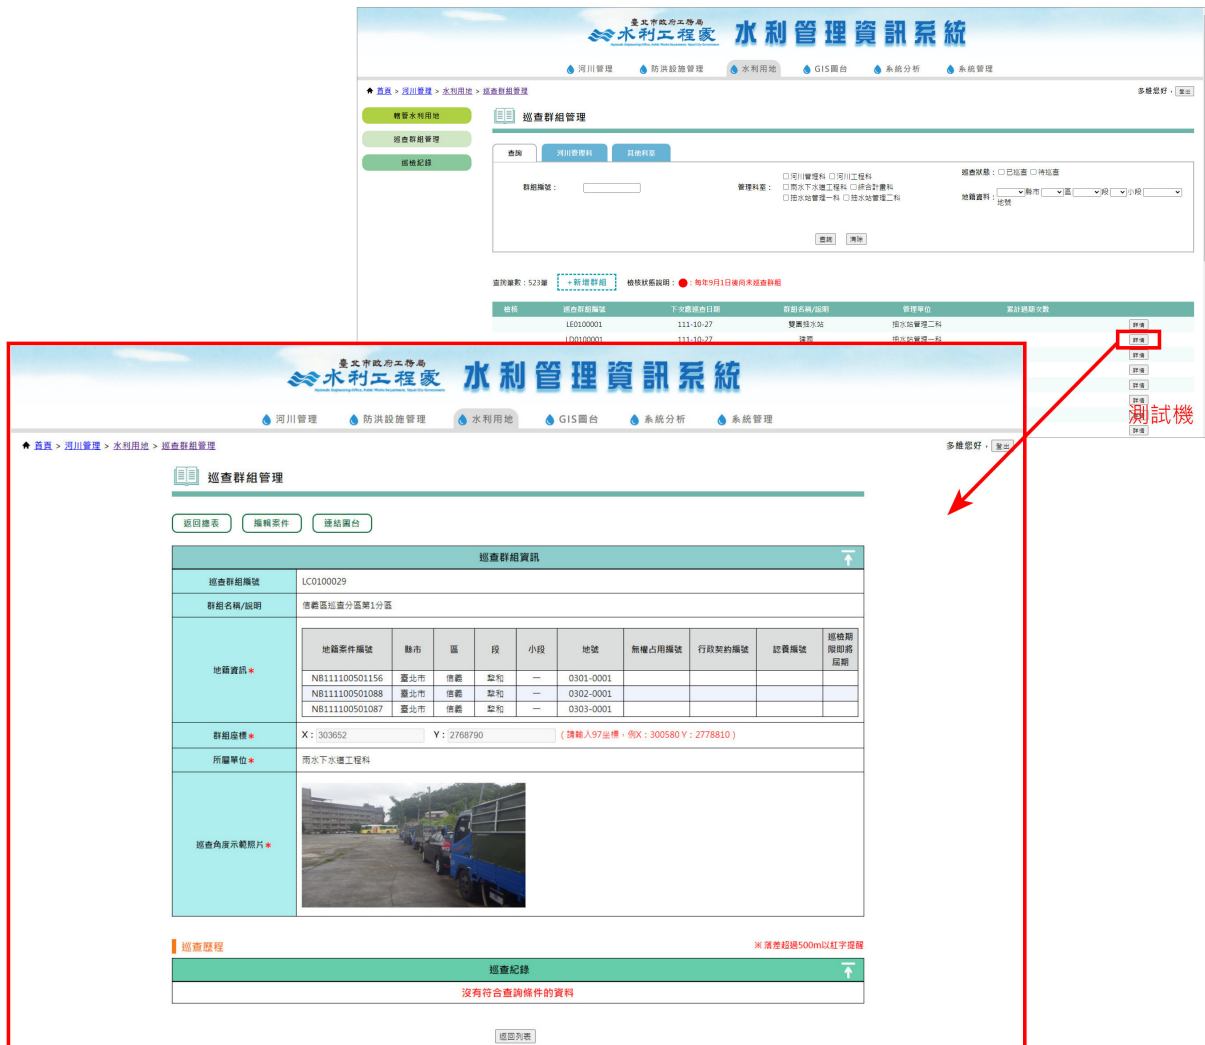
臺北市政府工務局
水利工程處
水利管理資訊系統

河川管理　防洪設施管理　水利用地　GIS圖台　系統分析　系統管理

首頁 > 河川管理 > 水利用地 > 巡查群組管理

多維您好，登出

轄管水利用地
巡查群組管理
巡檢紀錄

巡查群組管理

查詢　河川管理科　其他科室

群組編號：

管理科室：☐河川管理科 ☐河川工程科 ☐雨水下水道工程科 ☐綜合計畫科 ☐抽水站管理一科 ☐抽水站管理二科

巡查狀態：☐已巡查 ☐待巡查

地籍資料：縣市 區 段 小段 地號

查詢　清除

查詢筆數：523筆　+新增群組　檢核狀態說明：●：每年9月1日後尚未巡查群組

| 檢核 | 巡查群組編號 | 下次應巡查日期 | 群組名稱/說明 | 管理單位 | 累計巡期次數 | |
|---|---|---|---|---|---|---|
| | LE0100001 | 111-10-27 | 雙園抽水站 | 抽水站管理二科 | | 詳情 |
| | LD0100001 | 111-10-27 | 建國 | 抽水站管理一科 | | 詳情 |

測試機

臺北市政府工務局
水利工程處
水利管理資訊系統

河川管理　防洪設施管理　水利用地　GIS圖台　系統分析　系統管理

首頁 > 河川管理 > 水利用地 > 巡查群組管理

多維您好，登出

巡查群組管理

返回總表　編輯案件　連結圖台

巡查群組資訊

| 巡查群組編號 | LC0100029 |
|---|---|
| 群組名稱/說明 | 信義區巡查分區第1分區 |

地籍資訊*

| 地籍案件編號 | 縣市 | 區 | 段 | 小段 | 地號 | 無權占用編號 | 行政契約編號 | 認養編號 | 巡檢期限即將屆期 |
|---|---|---|---|---|---|---|---|---|---|
| NB111100501156 | 臺北市 | 信義 | 黎和 | 一 | 0301-0001 | | | | |
| NB111100501088 | 臺北市 | 信義 | 黎和 | 一 | 0302-0001 | | | | |
| NB111100501087 | 臺北市 | 信義 | 黎和 | 一 | 0303-0001 | | | | |

群組座標*　X：303652　Y：2768790　（請輸入97坐標，例X：300580 Y：2778810）

所屬單位*　雨水下水道工程科

巡查角度示範照片*

巡查歷程　※落差超過500m以紅字提醒

巡查紀錄

沒有符合查詢條件的資料

返回列表